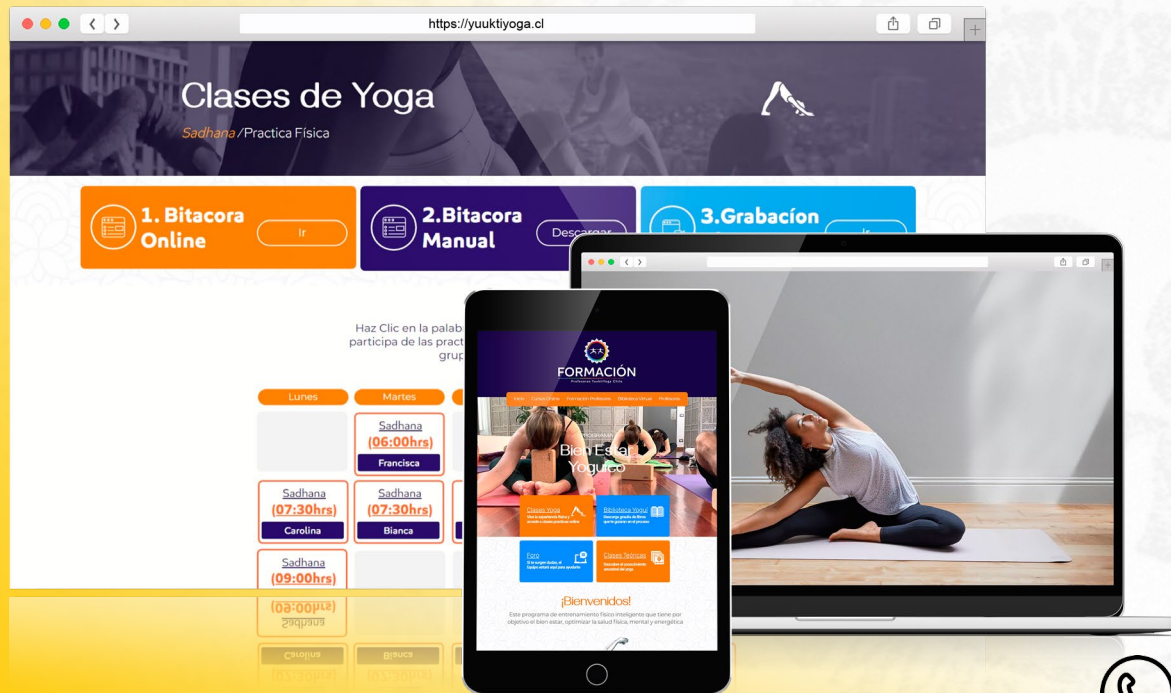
https://yuuktiyoga.cl

Clases de Yoga

Sadhana / Practica Física

1. Bitacora Online

Ir

2.Bitacora Manual

Descargar

3.Grabacíon

Ir

Haz Clic en la palab
participa de las pract
grup

Lunes

Martes

Sadhana
(06:00hrs)
Francisca

Sadhana
(07:30hrs)
Carolina

Sadhana
(07:30hrs)
Bianca

Sadhana
(09:00hrs)

FORMACIÓN
Profesores YuukTiYoga Chile

Inicio Cursos Online Formación Profesores Biblioteca Virtual Profesores

Bien Estar Yoguico

Clases Yoga

Biblioteca Yogui

Foro

Clases Teóricas

¡Bienvenidos!

Este programa de entrenamiento físico inteligente que tiene por objetivo el bien estar, optimizar la salud física, mental y energética